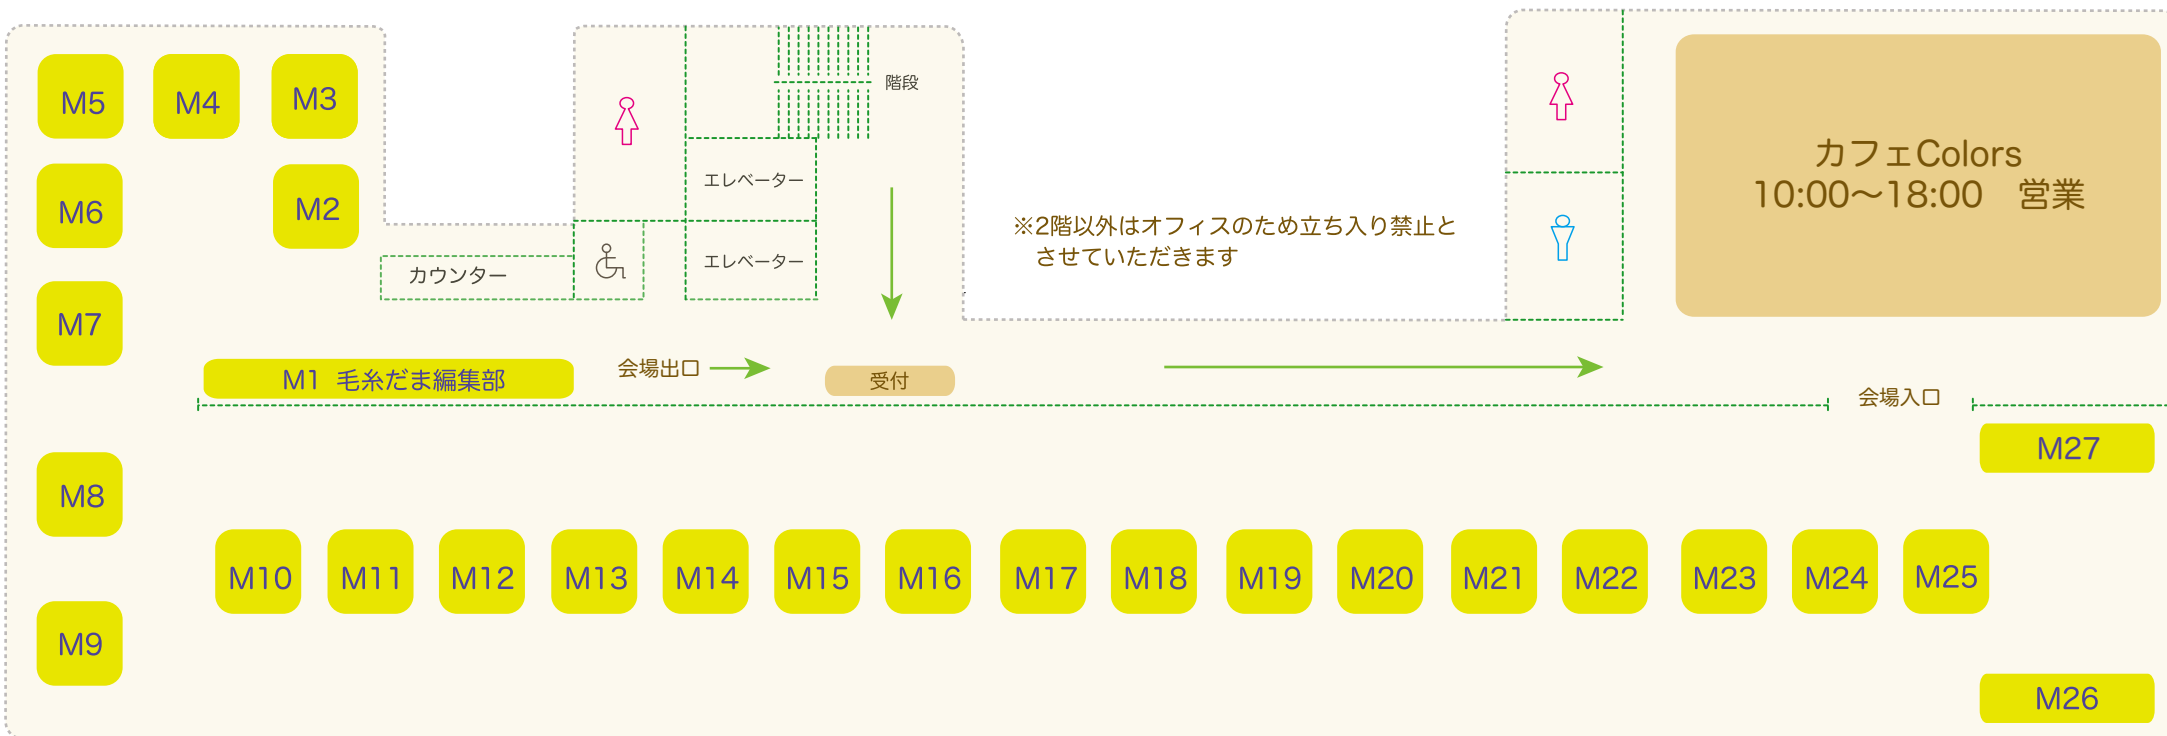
M5 M4 M3

M6 M2

階段

エレベーター

エレベーター

カウンター

※2階以外はオフィスのため立ち入り禁止とさせていただきます

カフェColors
10:00〜18:00　営業

M7

M1　毛糸だま編集部

会場出口

受付

会場入口

M27

M8

M10 M11 M12 M13 M14 M15 M16 M17 M18 M19 M20 M21 M22 M23 M24 M25

M9

M26